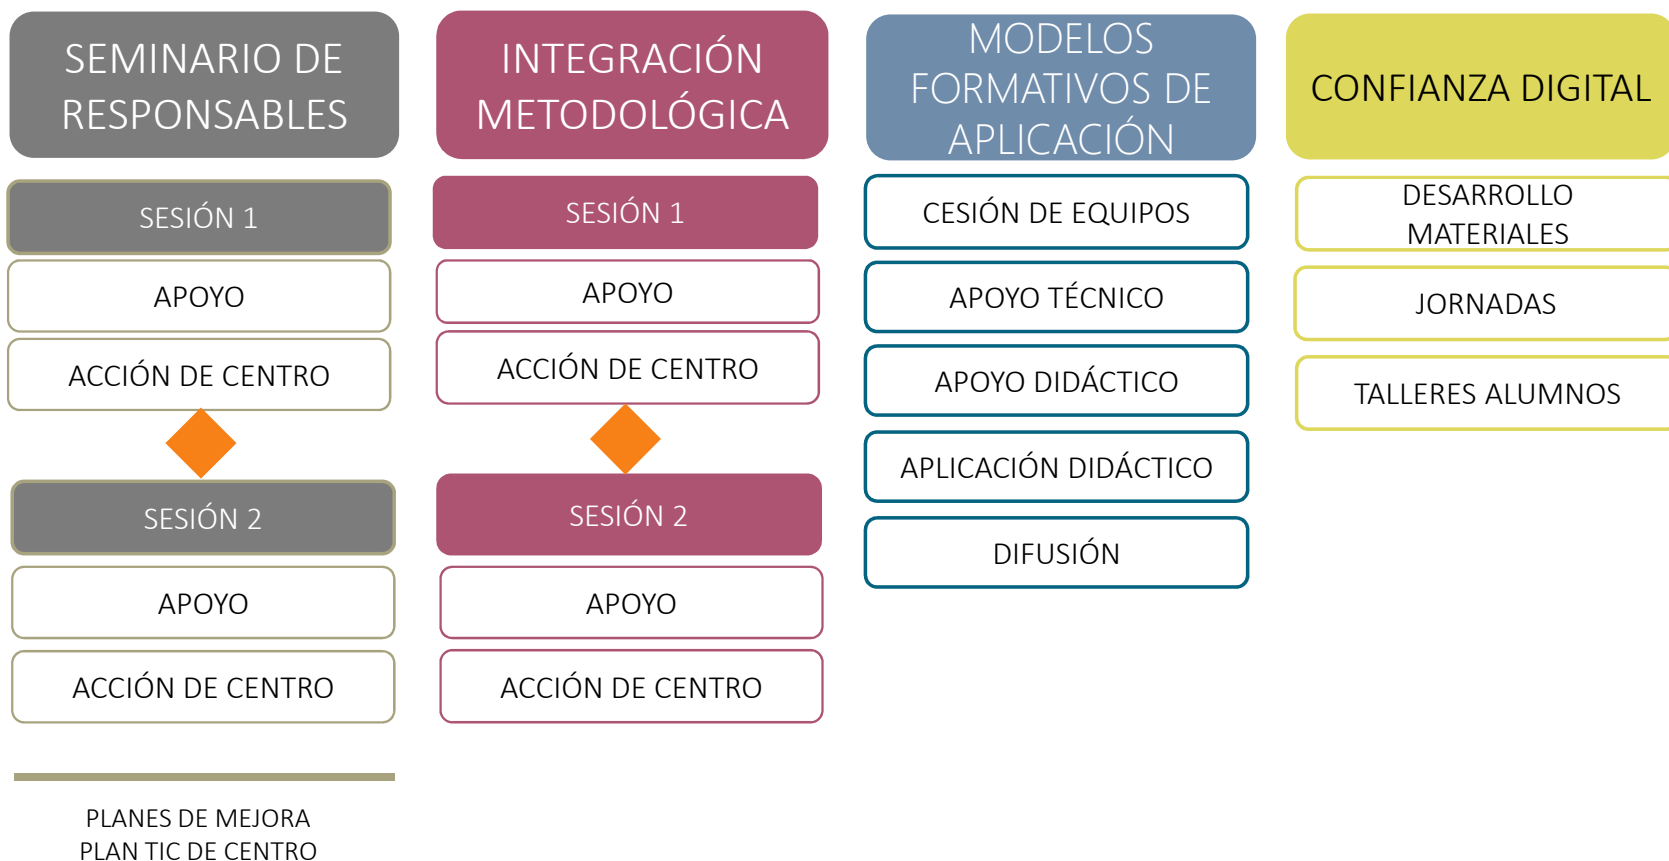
SEMINARIO DE RESPONSABLES

SESIÓN 1

APOYO

ACCIÓN DE CENTRO

SESIÓN 2

APOYO

ACCIÓN DE CENTRO

PLANES DE MEJORA
PLAN TIC DE CENTRO

INTEGRACIÓN METODOLÓGICA

SESIÓN 1

APOYO

ACCIÓN DE CENTRO

SESIÓN 2

APOYO

ACCIÓN DE CENTRO

MODELOS FORMATIVOS DE APLICACIÓN

CESIÓN DE EQUIPOS

APOYO TÉCNICO

APOYO DIDÁCTICO

APLICACIÓN DIDÁCTICO

DIFUSIÓN

CONFIANZA DIGITAL

DESARROLLO MATERIALES

JORNADAS

TALLERES ALUMNOS